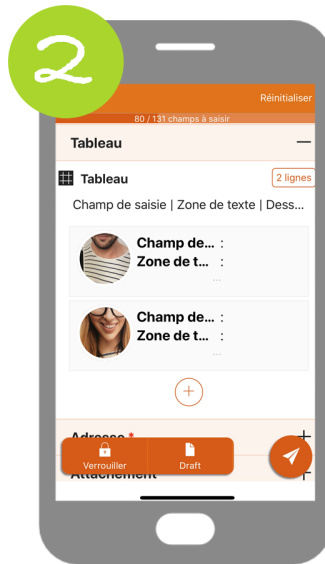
2

Réinitialiser

80 / 131 champs à saisir

Tableau —

Tableau 2 lignes

Champ de saisie | Zone de texte | Dess...

Champ de... :
Zone de t... :
...

Champ de... :
Zone de t... :
...

+

Adresse * +

Verrouiller Draft

Attachement +